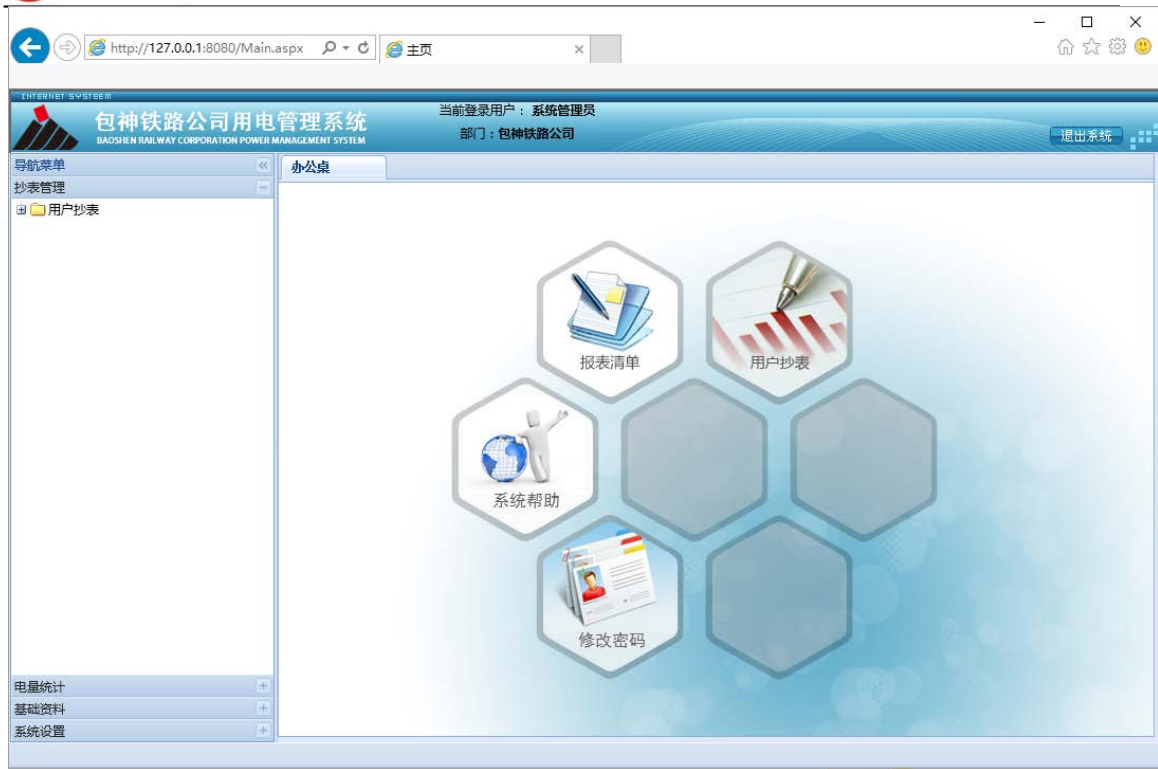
http://127.0.0.1:8080/Main.aspx
主页

INTERNET SYSTEEM
包神铁路公司用电管理系统
BAOSHEN RAILWAY CORPORATION POWER MANAGEMENT SYSTEM
当前登录用户： 系统管理员
部门：包神铁路公司
退出系统

导航菜单
抄表管理
用户抄表

办公桌

报表清单
用户抄表
系统帮助
修改密码

电量统计
基础资料
系统设置